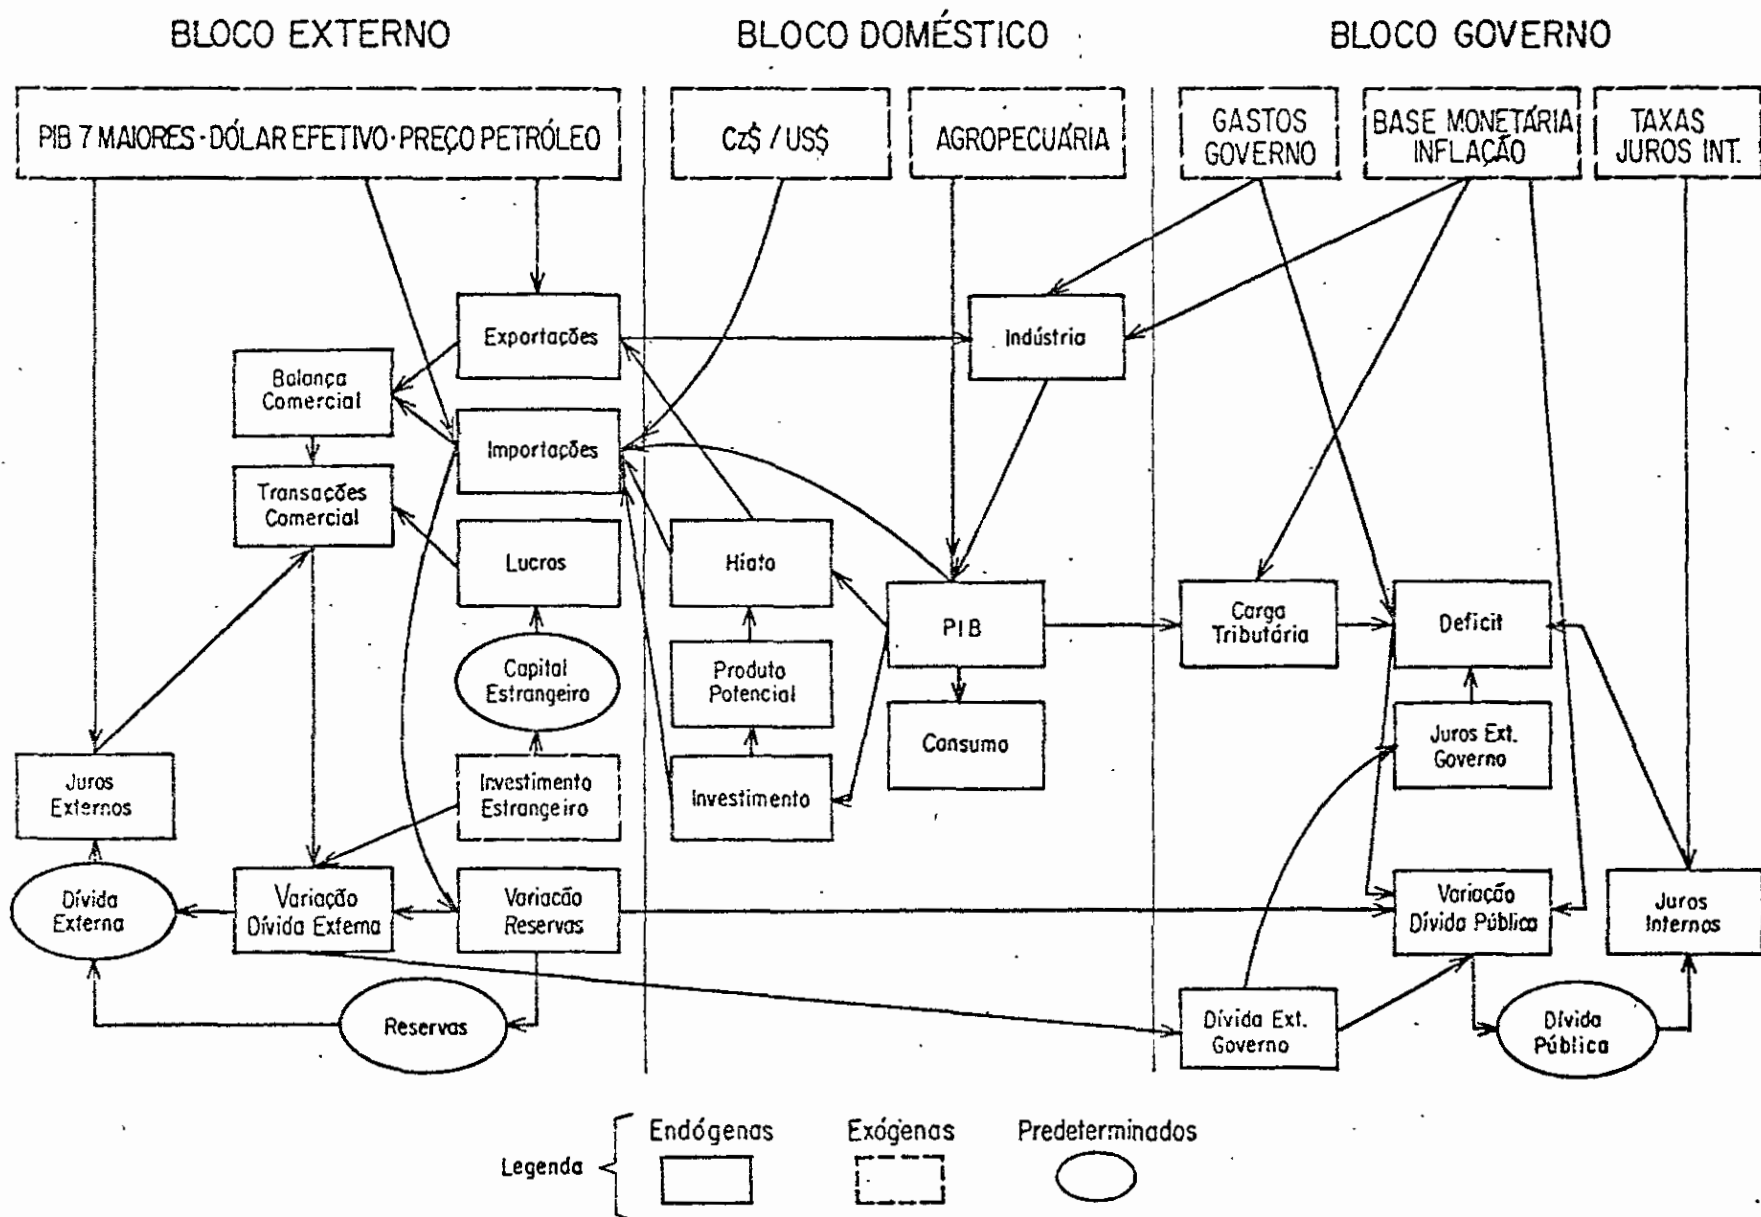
BLOCO EXTERNO

BLOCO DOMÉSTICO

BLOCO GOVERNO

PIB 7 MAIORES · DÓLAR EFETIVO · PREÇO PETRÓLEO

Cz$ / US$

AGROPECUÁRIA

GASTOS GOVERNO

BASE MONETÁRIA INFLAÇÃO

TAXAS JUROS INT.

Exportações

Indústria

Balança Comercial

Importações

Transações Comercial

Lucros

Hiato

PIB

Carga Tributária

Deficit

Capital Estrangeiro

Produto Potencial

Consumo

Juros Ext. Governo

Juros Externos

Investimento Estrangeiro

Investimento

Dívida Externa

Variação Dívida Externa

Variação Reservas

Variação Dívida Pública

Juros Internos

Reservas

Dívida Ext. Governo

Dívida Pública

Legenda

Endógenas

Exógenas

Predeterminados